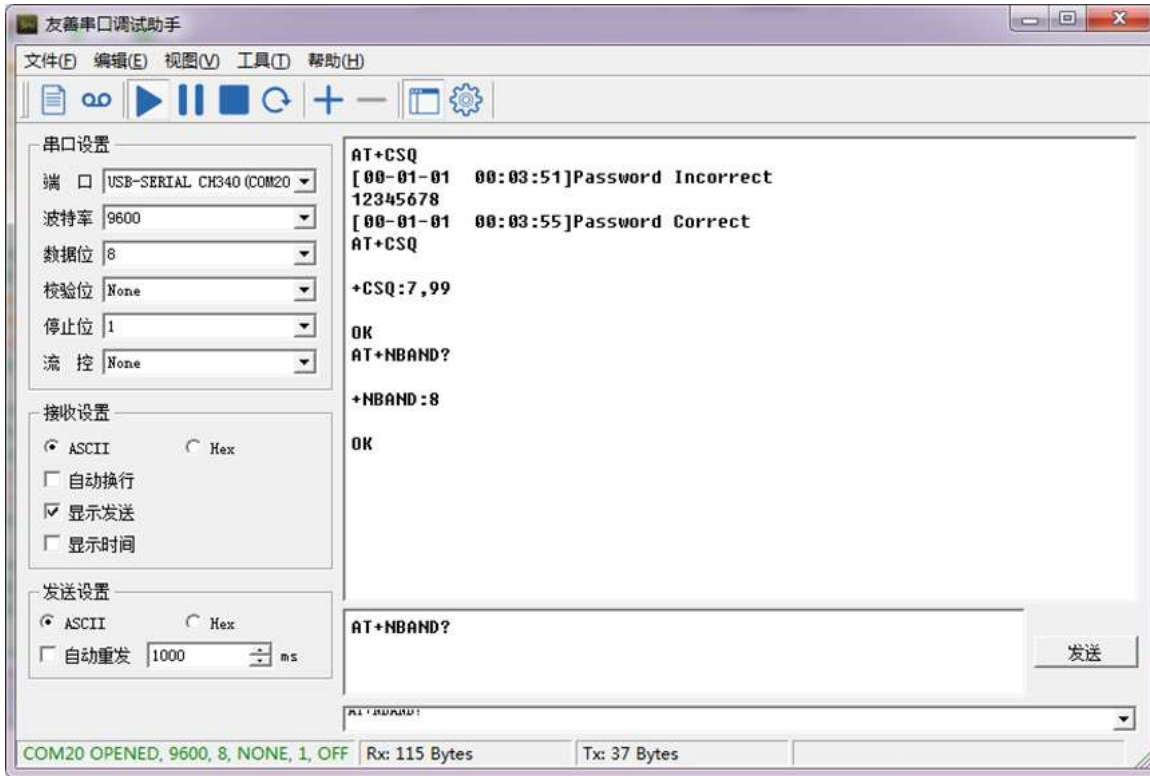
友善串口调试助手

文件(F) 编辑(E) 视图(V) 工具(T) 帮助(H)

串口设置
端 口 USB-SERIAL CH340 (COM20
波特率 9600
数据位 8
校验位 None
停止位 1
流 控 None

接收设置
ASCII Hex
自动换行
显示发送
显示时间

发送设置
ASCII Hex
自动重发 1000 ms

AT+CSQ
[00-01-01 00:03:51]Password Incorrect
12345678
[00-01-01 00:03:55]Password Correct
AT+CSQ

+CSQ:7,99

OK
AT+NBAND?

+NBAND:8

OK

AT+NBAND?

发送

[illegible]

COM20 OPENED, 9600, 8, NONE, 1, OFF Rx: 115 Bytes Tx: 37 Bytes